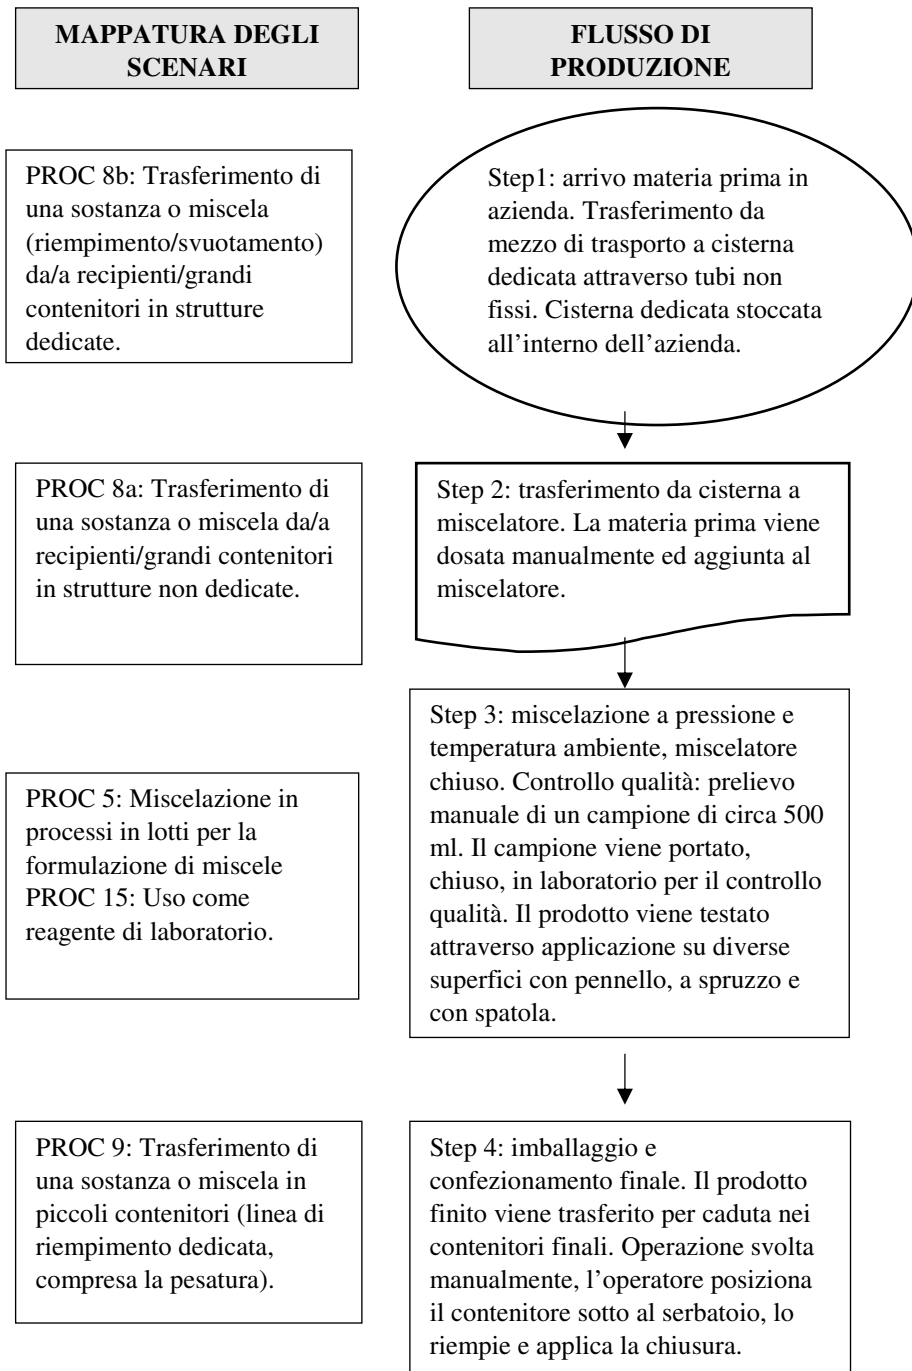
MAPPATURA DEGLI SCENARI

FLUSSO DI PRODUZIONE

PROC 8b: Trasferimento di una sostanza o miscela (riempimento/svuotamento) da/a recipienti/grandi contenitori in strutture dedicate.

Step1: arrivo materia prima in azienda. Trasferimento da mezzo di trasporto a cisterna dedicata attraverso tubi non fissi. Cisterna dedicata stoccata all'interno dell'azienda.

PROC 8a: Trasferimento di una sostanza o miscela da/a recipienti/grandi contenitori in strutture non dedicate.

Step 2: trasferimento da cisterna a miscelatore. La materia prima viene dosata manualmente ed aggiunta al miscelatore.

PROC 5: Miscelazione in processi in lotti per la formulazione di miscele
PROC 15: Uso come reagente di laboratorio.

Step 3: miscelazione a pressione e temperatura ambiente, miscelatore chiuso. Controllo qualità: prelievo manuale di un campione di circa 500 ml. Il campione viene portato, chiuso, in laboratorio per il controllo qualità. Il prodotto viene testato attraverso applicazione su diverse superfici con pennello, a spruzzo e con spatola.

PROC 9: Trasferimento di una sostanza o miscela in piccoli contenitori (linea di riempimento dedicata, compresa la pesatura).

Step 4: imballaggio e confezionamento finale. Il prodotto finito viene trasferito per caduta nei contenitori finali. Operazione svolta manualmente, l'operatore posiziona il contenitore sotto al serbatoio, lo riempie e applica la chiusura.